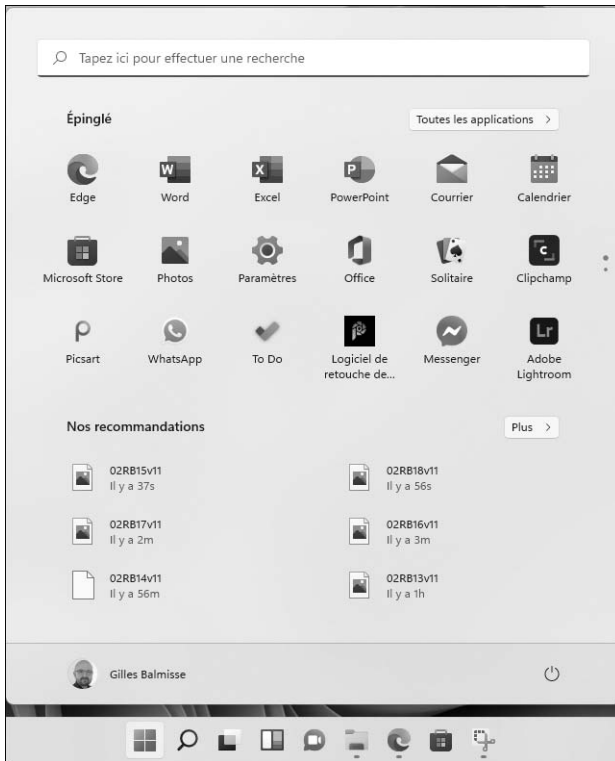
Tapez ici pour effectuer une recherche

Épinglé

Toutes les applications >

Edge
Word
Excel
PowerPoint
Courrier
Calendrier

Microsoft Store
Photos
Paramètres
Office
Solitaire
Clipchamp

Picsart
WhatsApp
To Do
Logiciel de retouche de...
Messenger
Adobe Lightroom

Nos recommandations

Plus >

02RB15v11
Il y a 37s

02RB18v11
Il y a 56s

02RB17v11
Il y a 2m

02RB16v11
Il y a 3m

02RB14v11
Il y a 56m

02RB13v11
Il y a 1h

Gilles Balmisse